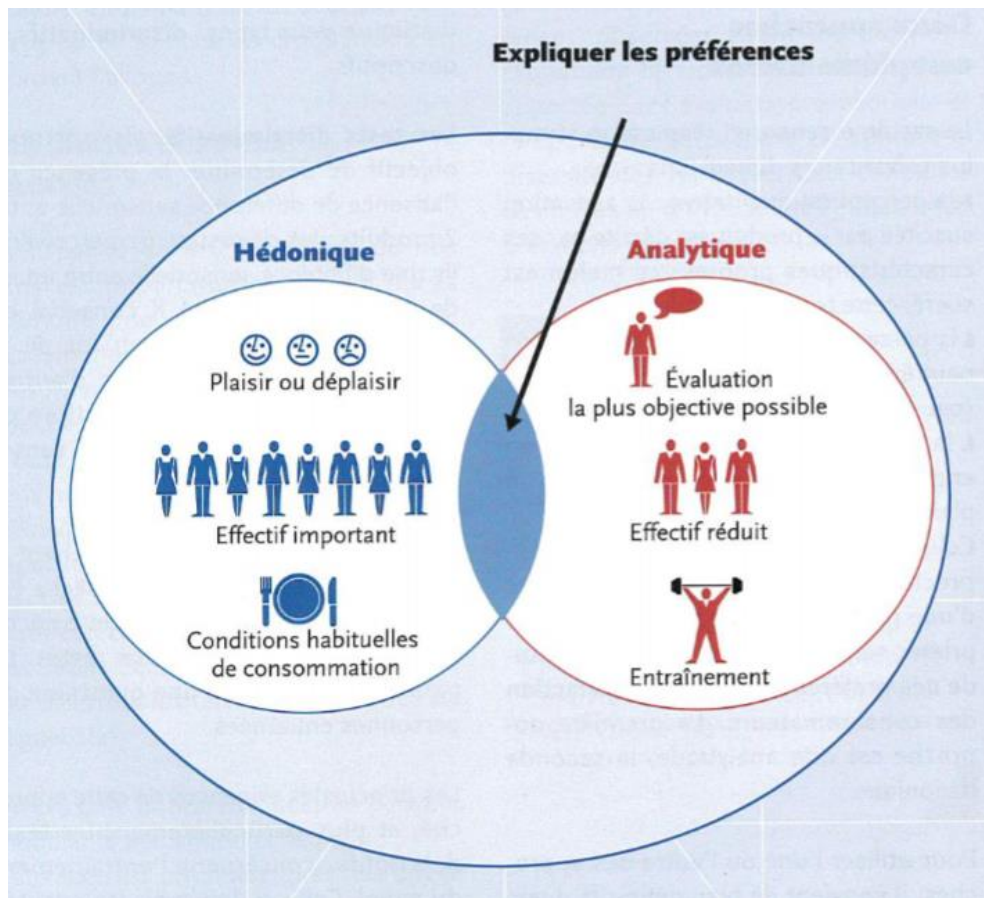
Expliquer les préférences

Hédonique

Plaisir ou déplaisir

Effectif important

Conditions habituelles de consommation

Analytique

Évaluation la plus objective possible

Effectif réduit

Entraînement